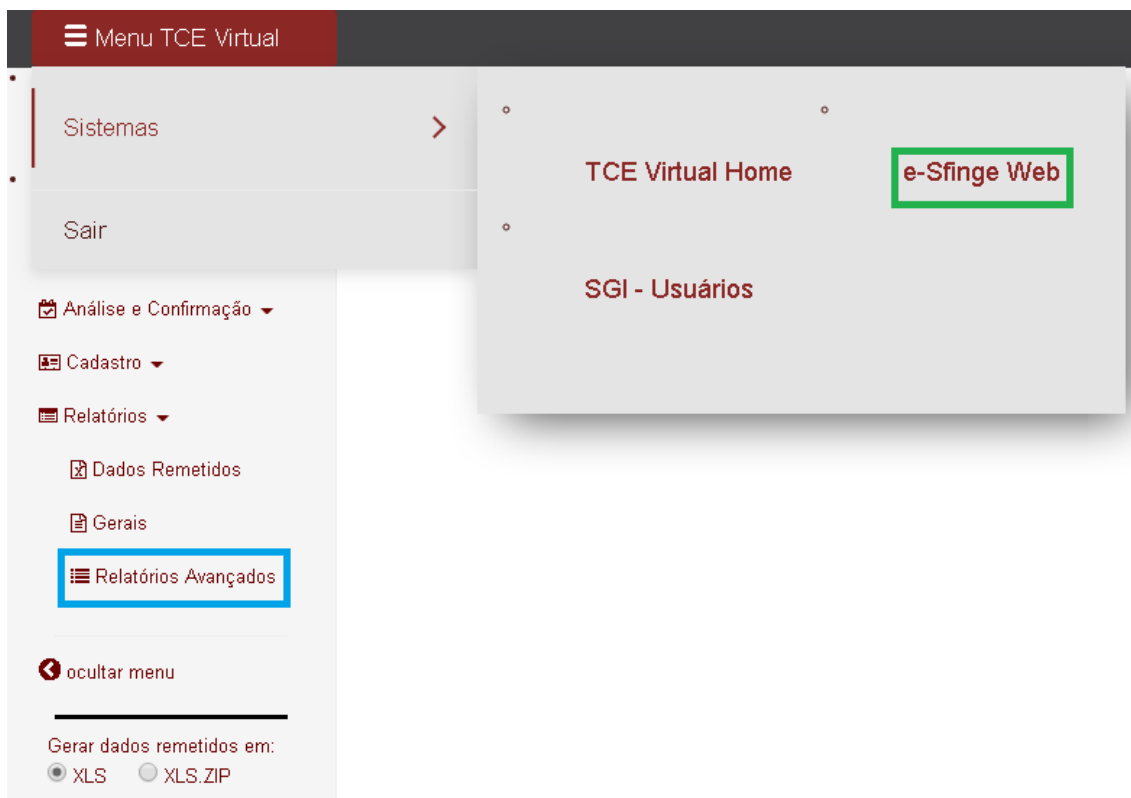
Menu TCE Virtual

Sistemas

Sair

TCE Virtual Home

e-Sfinge Web

SGI - Usuários

Análise e Confirmação

Cadastro

Relatórios

Dados Remetidos

Gerais

Relatórios Avançados

ocultar menu

Gerar dados remetidos em:
XLS XLS.ZIP